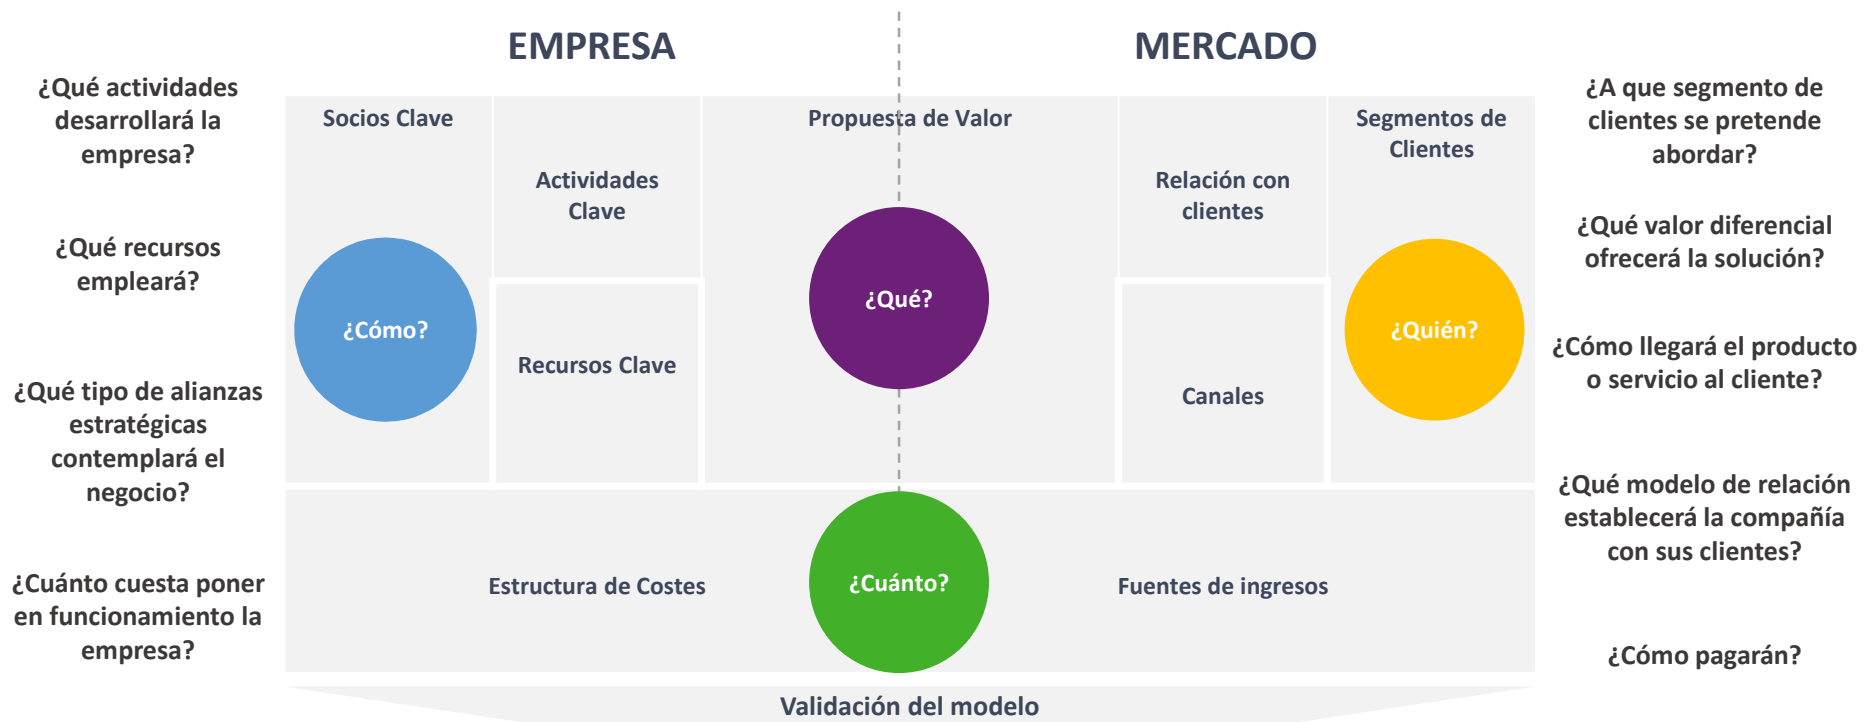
EMPRESA

MERCADO

¿Qué actividades desarrollará la empresa?

¿Qué recursos empleará?

¿Qué tipo de alianzas estratégicas contemplará el negocio?

¿Cuánto cuesta poner en funcionamiento la empresa?

Socios Clave

¿Cómo?

Actividades Clave

Recursos Clave

Propuesta de Valor

¿Qué?

Relación con clientes

Canales

Segmentos de Clientes

¿Quién?

Estructura de Costes

¿Cuánto?

Fuentes de ingresos

¿A que segmento de clientes se pretende abordar?

¿Qué valor diferencial ofrecerá la solución?

¿Cómo llegará el producto o servicio al cliente?

¿Qué modelo de relación establecerá la compañía con sus clientes?

¿Cómo pagarán?

Validación del modelo